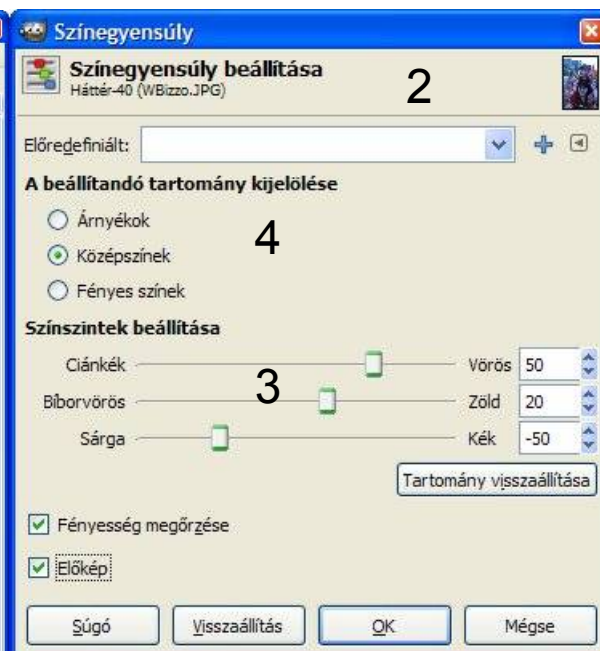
Színegyensúly

Színegyensúly beállítása
Háttér-40 (WBizzo.JPG)

2

Előredefiniált:

A beállítandó tartomány kijelölése

Árnyékok

Középszínek

Fényes színek

4

Színszintek beállítása

Ciánkék Vörös 50

Bíborvörös Zöld 20

Sárga Kék -50

3

Tartomány visszaállítása

Fényesség megőrzése

Előkép

Súgó Visszaállítás OK Mégse